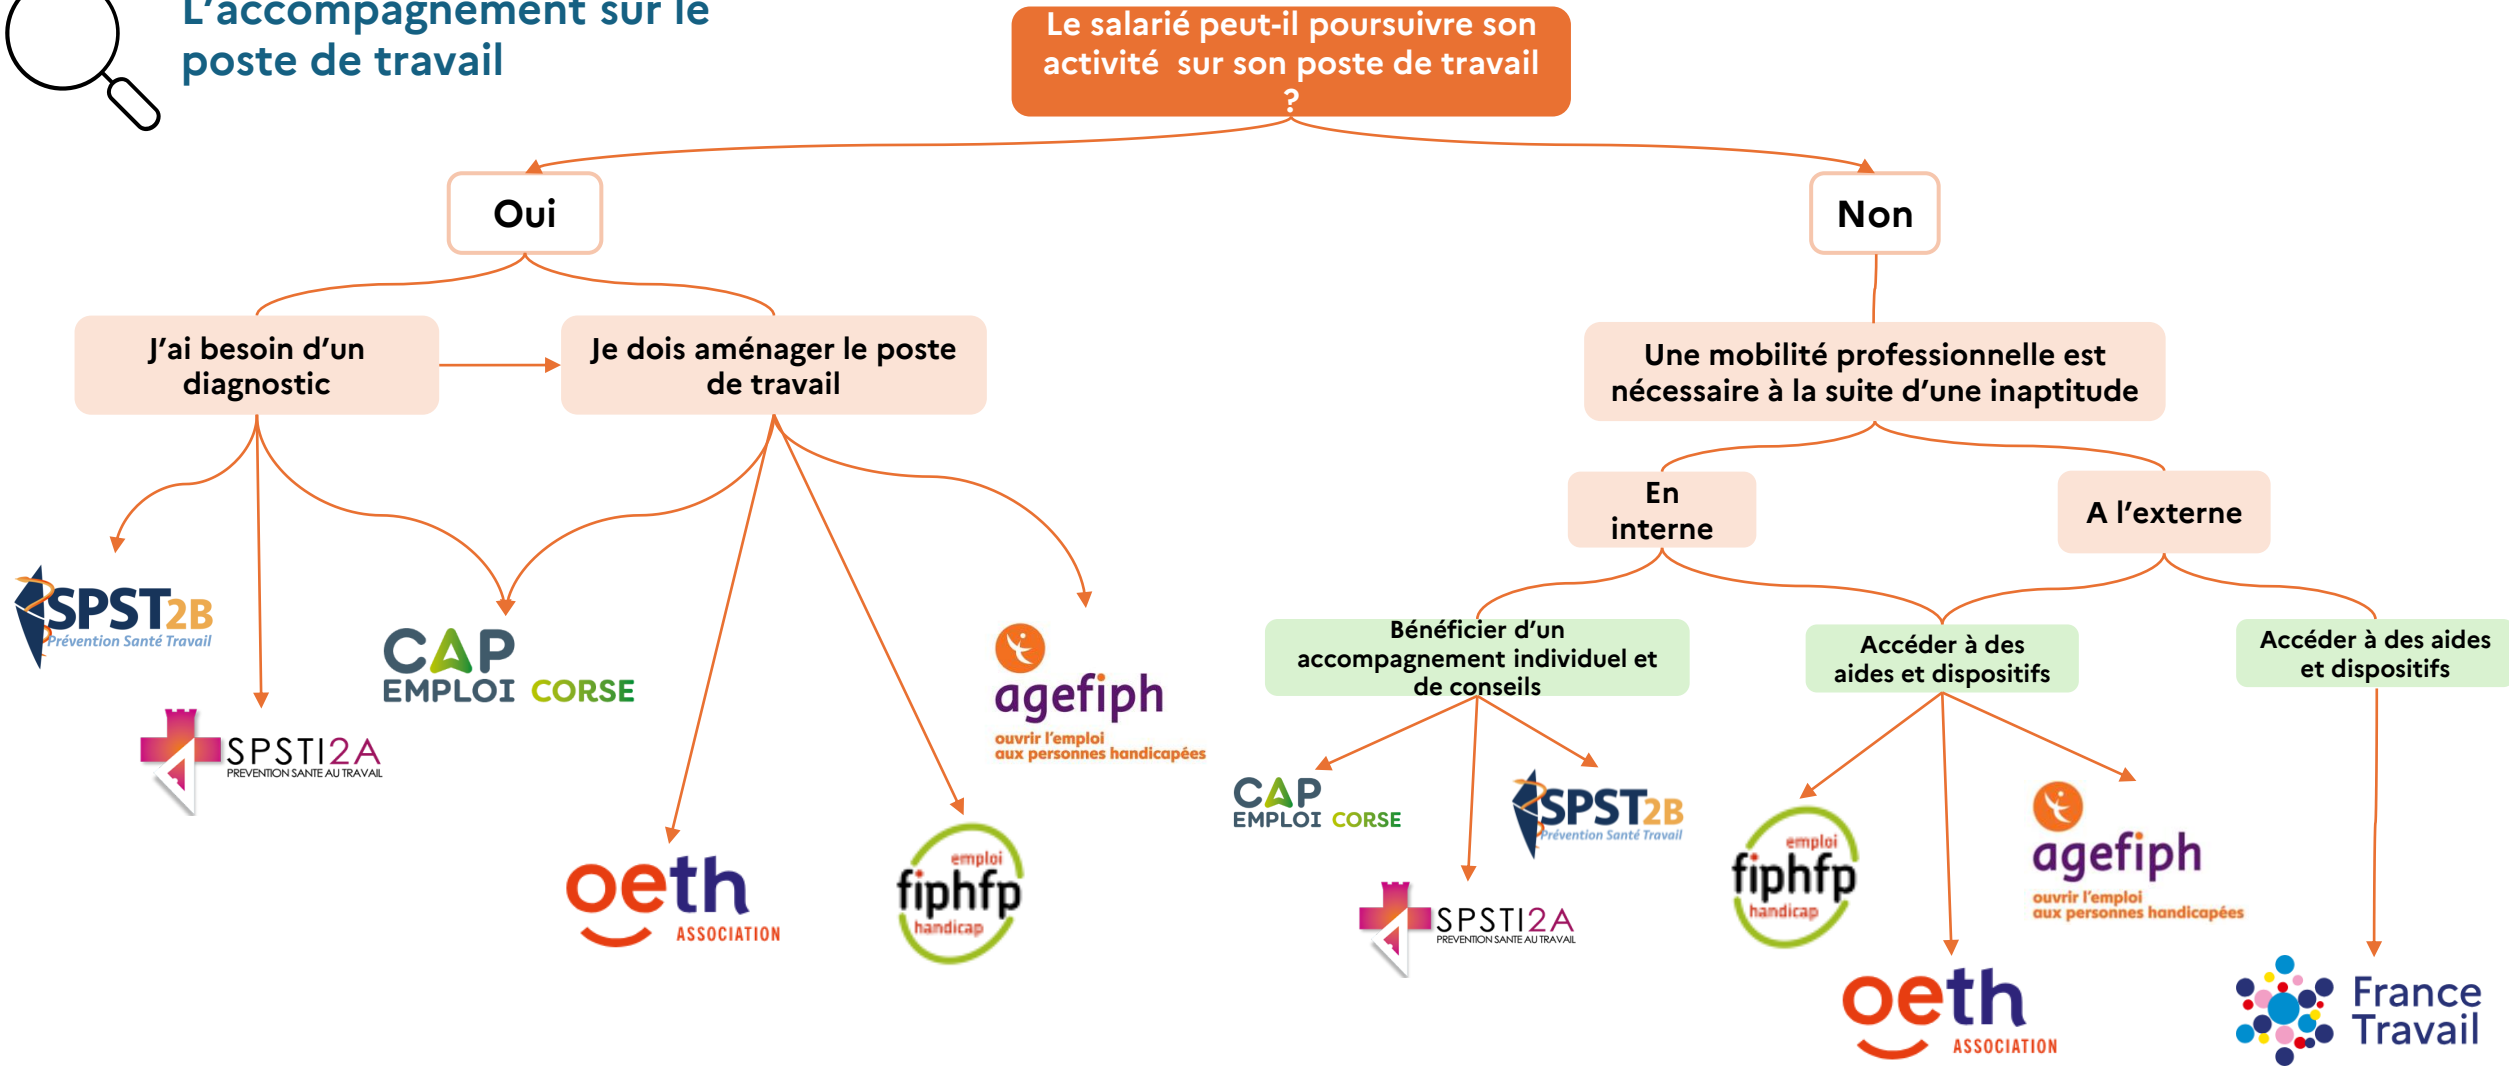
L'accompagnement sur le poste de travail

Le salarié peut-il poursuivre son activité sur son poste de travail ?

Oui

Non

J'ai besoin d'un diagnostic

Je dois aménager le poste de travail

SPST2B Prévention Santé Travail

SPSTI2A PREVENTION SANTE AU TRAVAIL

CAP EMPLOI CORSE

oeth ASSOCIATION

emploi fiphfp handicap

agefiph ouvrir l'emploi aux personnes handicapées

Une mobilité professionnelle est nécessaire à la suite d'une inaptitude

En interne

A l'externe

Bénéficier d'un accompagnement individuel et de conseils

Accéder à des aides et dispositifs

Accéder à des aides et dispositifs

CAP EMPLOI CORSE

SPST2B Prévention Santé Travail

SPSTI2A PREVENTION SANTE AU TRAVAIL

emploi fiphfp handicap

agefiph ouvrir l'emploi aux personnes handicapées

oeth ASSOCIATION

France Travail